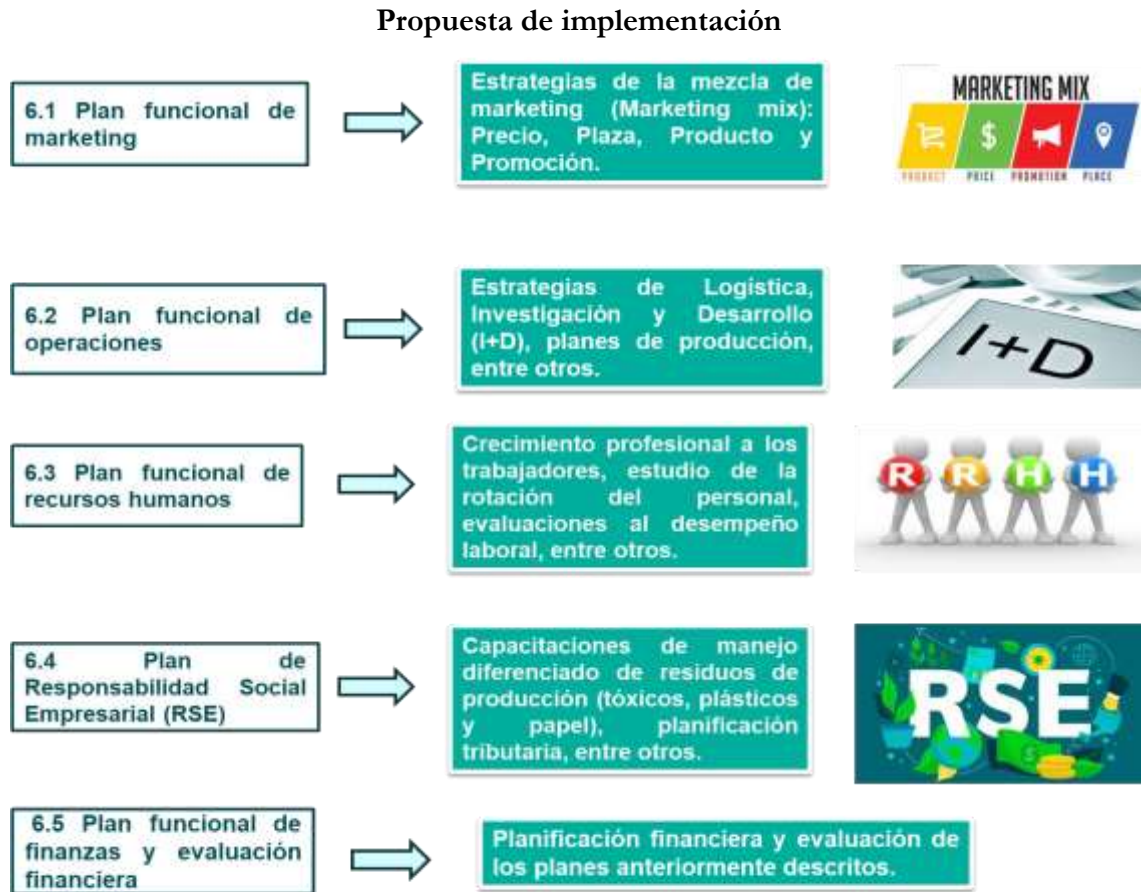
Propuesta de implementación

6.1 Plan funcional de marketing

Estrategias de la mezcla de marketing (Marketing mix): Precio, Plaza, Producto y Promoción.

MARKETING MIX

$

PRODUCT PRICE PROMOTION PLACE

6.2 Plan funcional de operaciones

Estrategias de Logística, Investigaciòn y Desarrollo (I+D), planes de producción, entre otros.

I+D

6.3 Plan funcional de recursos humanos

Crecimiento profesional a los trabajadores, estudio de la rotación del personal, evaluaciones al desempeño laboral, entre otros.

R R H H

6.4 Plan de Responsabilidad Social Empresarial (RSE)

Capacitaciones de manejo diferenciado de residuos de producción (tóxicos, plásticos y papel), planificación tributaria, entre otros.

RSE

6.5 Plan funcional de finanzas y evaluación financiera

Planificación financiera y evaluación de los planes anteriormente descritos.